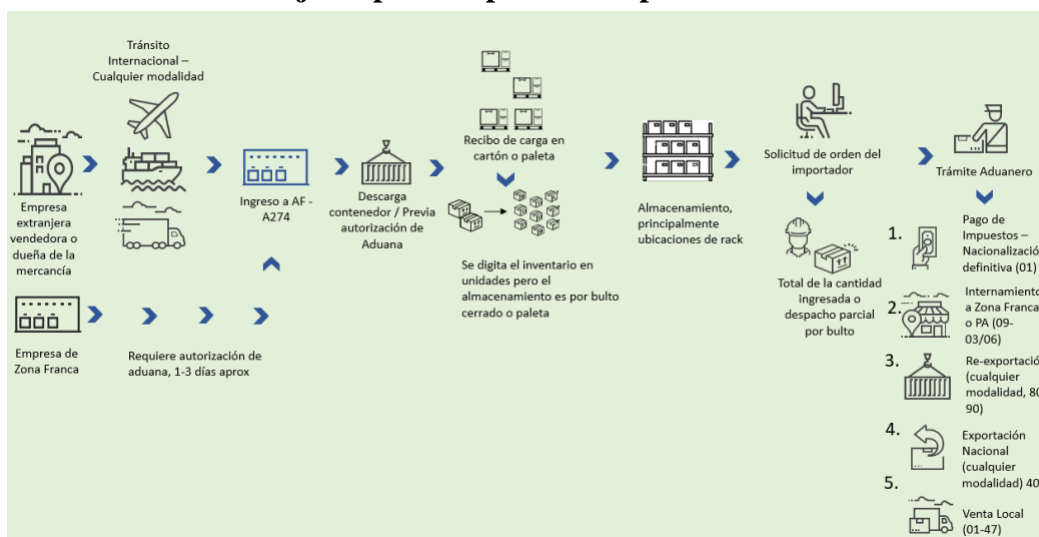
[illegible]

Tránsito Internacional – Cualquier modalidad

Empresa extranjera vendedora o dueña de la mercancía

Ingreso a AF - A274

Descarga contenedor / Previa autorización de Aduana

Recibo de carga en cartón o paleta

Se digita el inventario en unidades pero el almacenamiento es por bulto cerrado o paleta

Almacenamiento, principalmente ubicaciones de rack

Solicitud de orden del importador

Total de la cantidad ingresada o despacho parcial por bulto

Trámite Aduanero

1. Pago de Impuestos – Nacionalizació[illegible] definitiva (01)

2. Internamiento a Zona Franca o PA (09-03/06)

3. Re-exportació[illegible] (cualquier modalidad, 80 90)

4. Exportación Nacional (cualquier modalidad) 40

5. Venta Local (01-47)

Empresa de Zona Franca

Requiere autorización de aduana, 1-3 días aprox